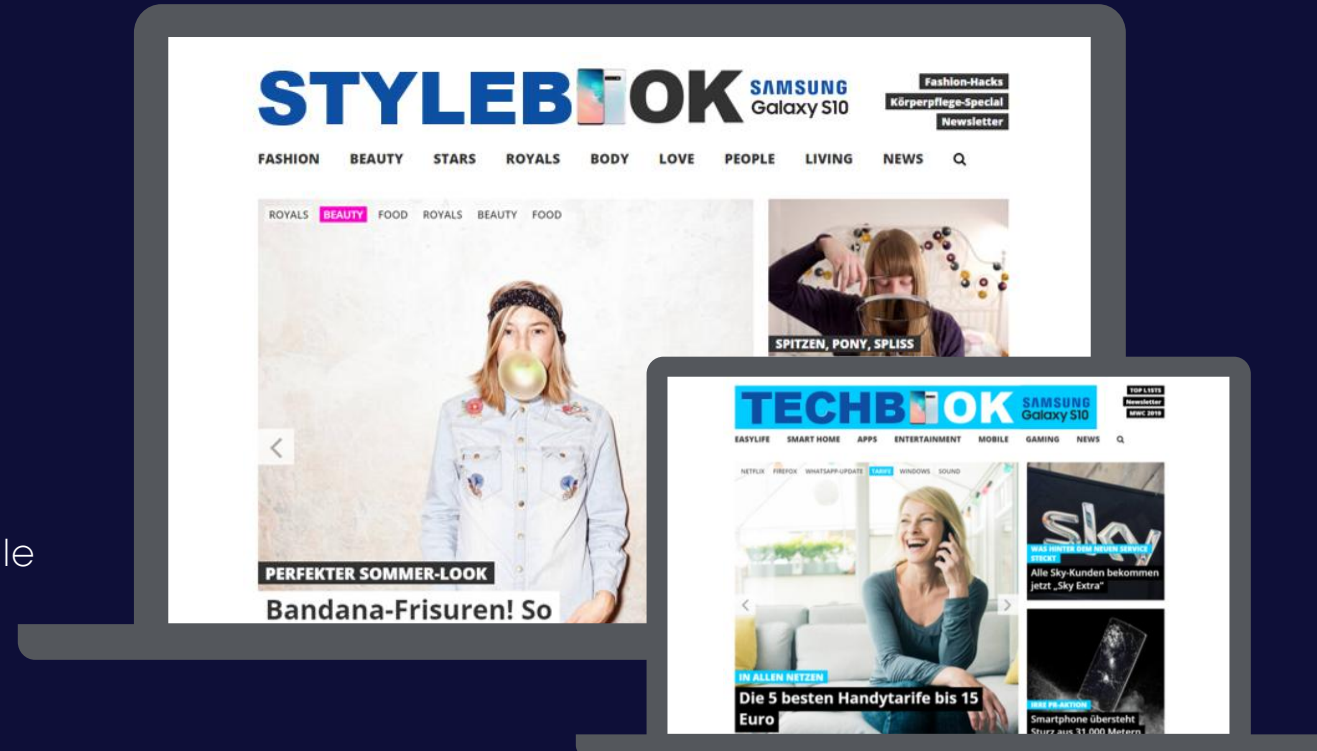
le

STYLEB OK SAMSUNG Galaxy S10

Fashion-Hacks
Körperpflege-Special
Newsletter

FASHION BEAUTY STARS ROYALS BODY LOVE PEOPLE LIVING NEWS

ROYALS BEAUTY FOOD ROYALS BEAUTY FOOD

PERFEKTER SOMMER-LOOK
Bandana-Frisuren! So

SPITZEN, PONY, SPLISS

TECHB OK SAMSUNG Galaxy S10

TOP LISTS
Newsletter
MWC 2019

EASYLIFE SMART HOME APPS ENTERTAINMENT MOBILE GAMING NEWS

NETFLIX FIREFOX WHATSAPP-UPDATE TARIFE WINDOWS SOUND

IN ALLEN NETZEN
Die 5 besten Handytarife bis 15 Euro

WAS HINTER DEM NEUEN SERVICE STECKT
Alle Sky-Kunden bekommen jetzt „Sky Extra"

IRRE PR-AKTION
Smartphone übersteht Sturz aus 31.000 Metern